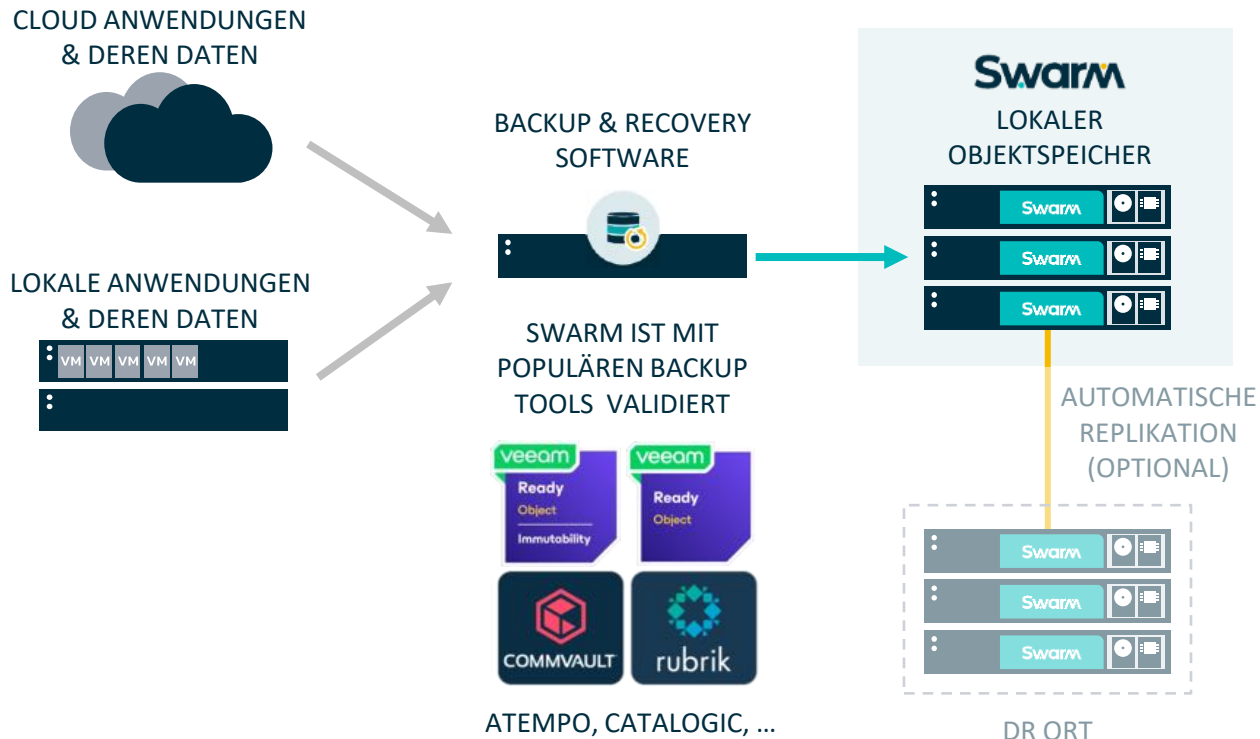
CLOUD ANWENDUNGEN & DEREN DATEN

LOKALE ANWENDUNGEN & DEREN DATEN

VM VM VM VM VM

BACKUP & RECOVERY SOFTWARE

SWARM IST MIT POPULÄREN BACKUP TOOLS VALIDIERT

veeam Ready Object Immutability

veeam Ready Object

COMMVAULT

rubrik

ATEMPO, CATALOGIC, …

Swarm

LOKALER OBJEKTSPEICHER

Swarm

Swarm

Swarm

AUTOMATISCHE REPLIKATION (OPTIONAL)

Swarm

Swarm

Swarm

DR ORT